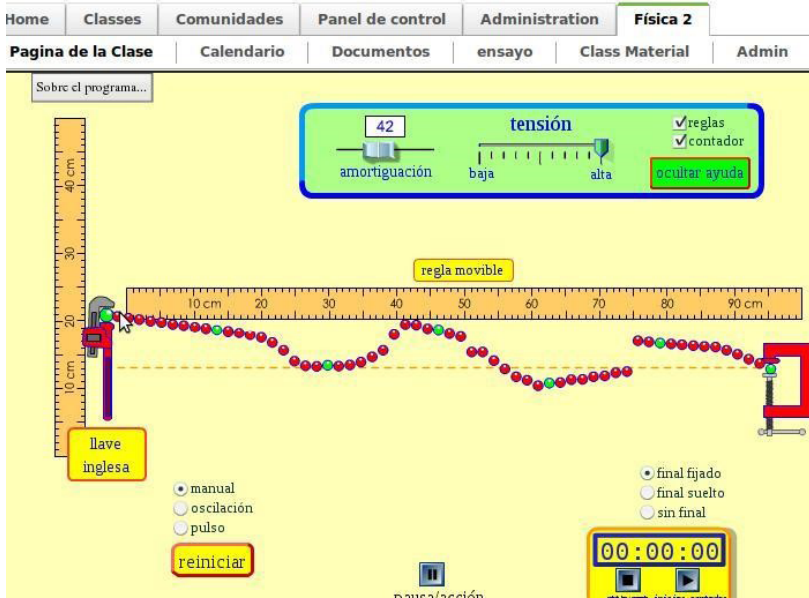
Home | Classes | Comunidades | Panel de control | Administration | Física 2

Pagina de la Clase | Calendario | Documentos | ensayo | Class Material | Admin

Sobre el programa...

42
amortiguación

tensión
baja alta

reglas
contador
ocultar ayuda

40 cm
30
20
10 cm

regla movible

10 cm 20 30 40 50 60 70 80 90 cm

llave inglesa

manual
oscilación
pulso

reiniciar

pausa/acción

final fijado
final suelto
sin final

00:00:00

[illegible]